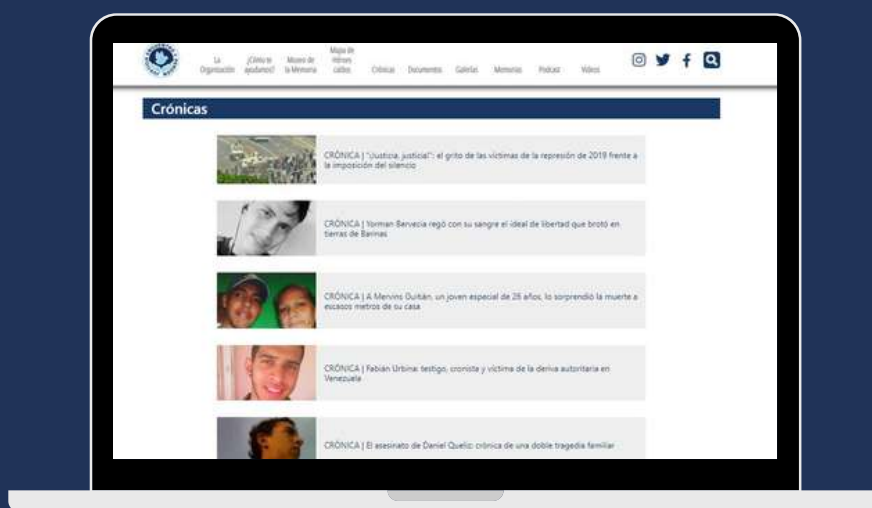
La Organización ¿Cómo te ayudamos? Museo de la Memoria Mapa de mitones caídos Crónicas Documentos Galerías Memorias Podcast Videos

Crónicas

CRÓNICA | "¡Justicia, justicia!": el grito de las víctimas de la represión de 2019 frente a la imposición del silencio

CRÓNICA | Yorman Bervecia regó con su sangre el ideal de libertad que brotó en tierras de Barinas

CRÓNICA | A Merwins Guitián, un joven especial de 26 años, lo sorprendió la muerte a escasos metros de su casa

CRÓNICA | Fabián Urbina: testigo, cronista y víctima de la deriva autoritaria en Venezuela

CRÓNICA | El asesinato de Daniel Queliz: crónica de una doble tragedia familiar